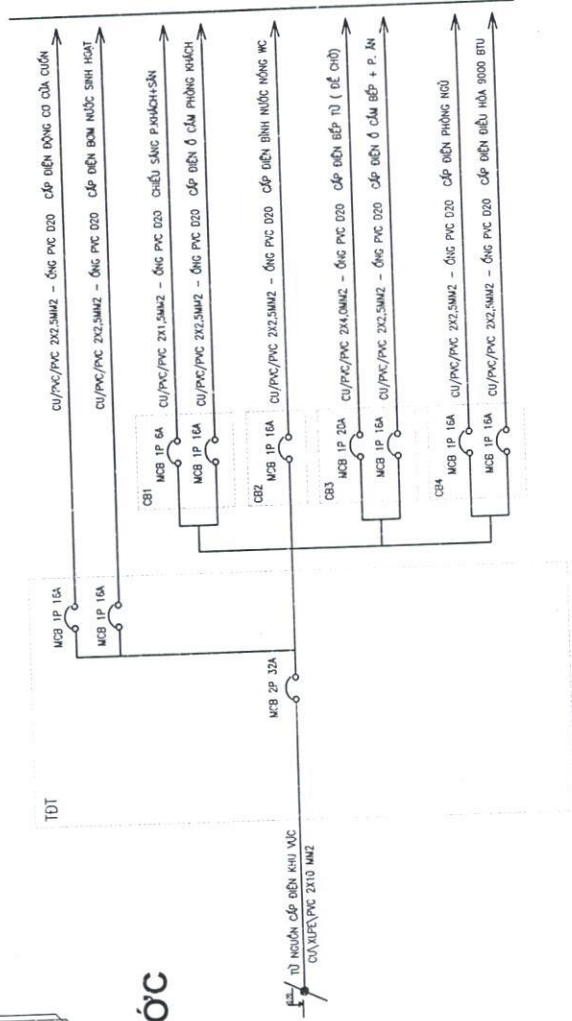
TĐT

MCB 1P 16A

MCB 1P 16A

CU/PVC/PVC 2X2,5MM2 – ỐNG PVC D20 CẤP ĐIỆN ĐỘNG CƠ CỬA CUỐN

CU/PVC/PVC 2X2,5MM2 – ỐNG PVC D20 CẤP ĐIỆN BƠM NƯỚC SINH HOẠT

CB1

MCB 1P 6A CU/PVC/PVC 2X1,5MM2 – ỐNG PVC D20 CHIẾU SÁNG P.KHÁCH+SÂN

MCB 1P 16A CU/PVC/PVC 2X2,5MM2 – ỐNG PVC D20 CẤP ĐIỆN Ổ CẮM PHÒNG KHÁCH

CB2

MCB 1P 16A CU/PVC/PVC 2X2,5MM2 – ỐNG PVC D20 CẤP ĐIỆN BÌNH NƯỚC NÓNG WC

CB3

MCB 1P 20A CU/PVC/PVC 2X4,0MM2 – ỐNG PVC D20 CẤP ĐIỆN BẾP TỪ ( DỰ PHÒNG )

MCB 1P 16A CU/PVC/PVC 2X2,5MM2 – ỐNG PVC D20 CẤP ĐIỆN Ổ CẮM BẾP + P. ĂN

CB4

MCB 1P 16A CU/PVC/PVC 2X2,5MM2 – ỐNG PVC D20 CẤP ĐIỆN PHÒNG NGỦ

MCB 1P 16A CU/PVC/PVC 2X2,5MM2 – ỐNG PVC D20 CẤP ĐIỆN ĐIỀU HÒA 9000 BTU

MCB 2P 32A

TỪ NGUỒN CẤP ĐIỆN KHU VỰC
CU/XLPE/PVC 2X10 MM2

ỚC